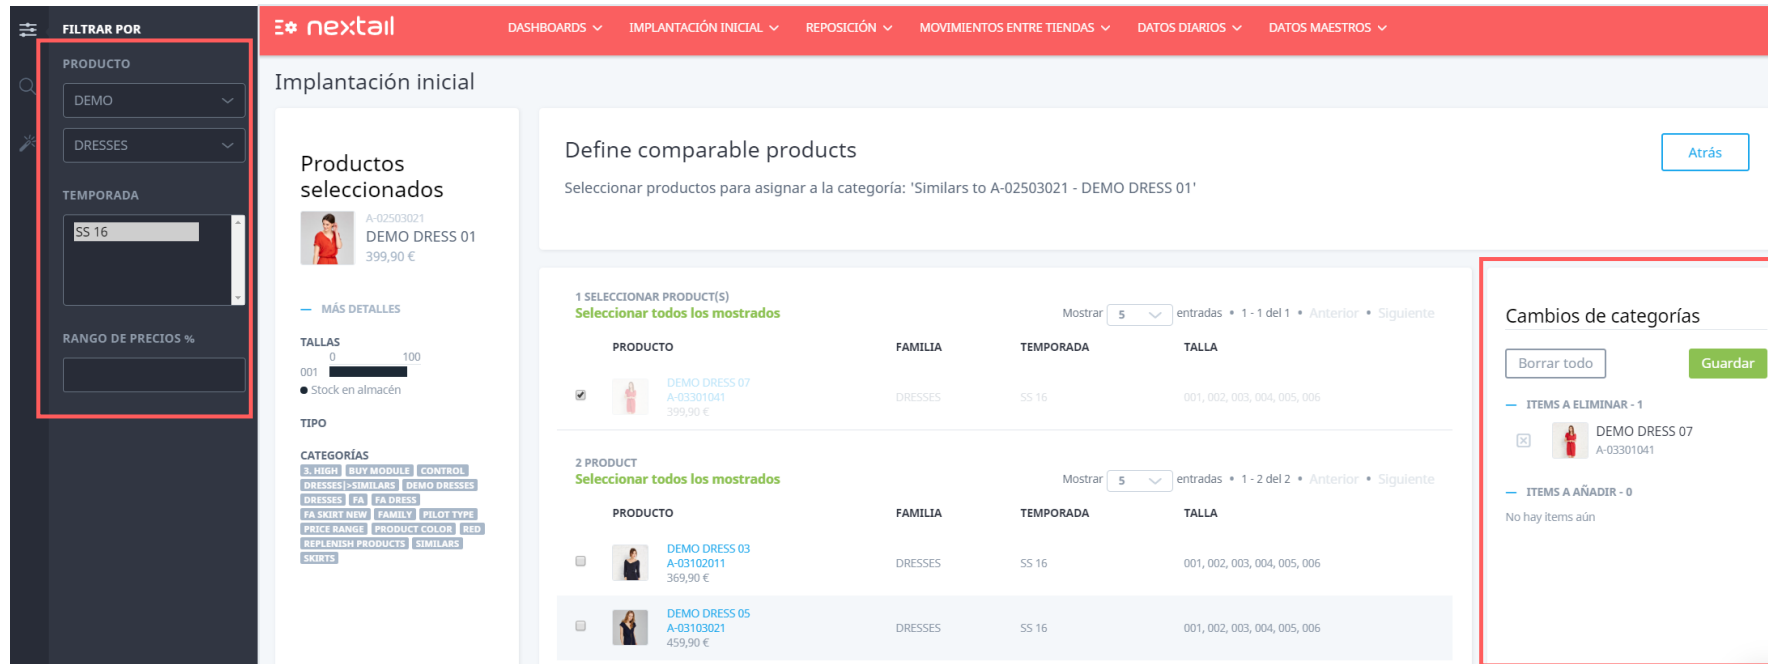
FILTRAR POR

PRODUCTO

DEMO

DRESSES

TEMPORADA

SS 16

RANGO DE PRECIOS %

nextail

DASHBOARDS IMPLANTACIÓN INICIAL REPOSICIÓN MOVIMIENTOS ENTRE TIENDAS DATOS DIARIOS DATOS MAESTROS

Implantación inicial

Productos seleccionados

A-02503021
DEMO DRESS 01
399,90 €

— MÁS DETALLES

TALLAS
0 100
001
● Stock en almacén

TIPO

CATEGORÍAS
3. HIGH BUY MODULE CONTROL DRESSES|>SIMILARS DEMO DRESSES DRESSES FA FA DRESS FA SKIRT NEW FAMILY PILOT TYPE PRICE RANGE PRODUCT COLOR RED REPLENISH PRODUCTS SIMILARS SKIRTS

Define comparable products

Seleccionar productos para asignar a la categoría: 'Similars to A-02503021 - DEMO DRESS 01'

Atrás

1 SELECCIONAR PRODUCT(S)
Seleccionar todos los mostrados
Mostrar 5 entradas • 1 - 1 del 1 • Anterior • Siguiente

| | PRODUCTO | FAMILIA | TEMPORADA | TALLA |
|---|---|---|---|---|
| ☑ | DEMO DRESS 07 A-03301041 399,90 € | DRESSES | SS 16 | 001, 002, 003, 004, 005, 006 |

2 PRODUCT
Seleccionar todos los mostrados
Mostrar 5 entradas • 1 - 2 del 2 • Anterior • Siguiente

| | PRODUCTO | FAMILIA | TEMPORADA | TALLA |
|---|---|---|---|---|
| ☐ | DEMO DRESS 03 A-03102011 369,90 € | DRESSES | SS 16 | 001, 002, 003, 004, 005, 006 |
| ☐ | DEMO DRESS 05 A-03103021 459,90 € | DRESSES | SS 16 | 001, 002, 003, 004, 005, 006 |

Cambios de categorías

Borrar todo
Guardar

— ITEMS A ELIMINAR - 1
DEMO DRESS 07
A-03301041

— ITEMS A AÑADIR - 0
No hay items aún